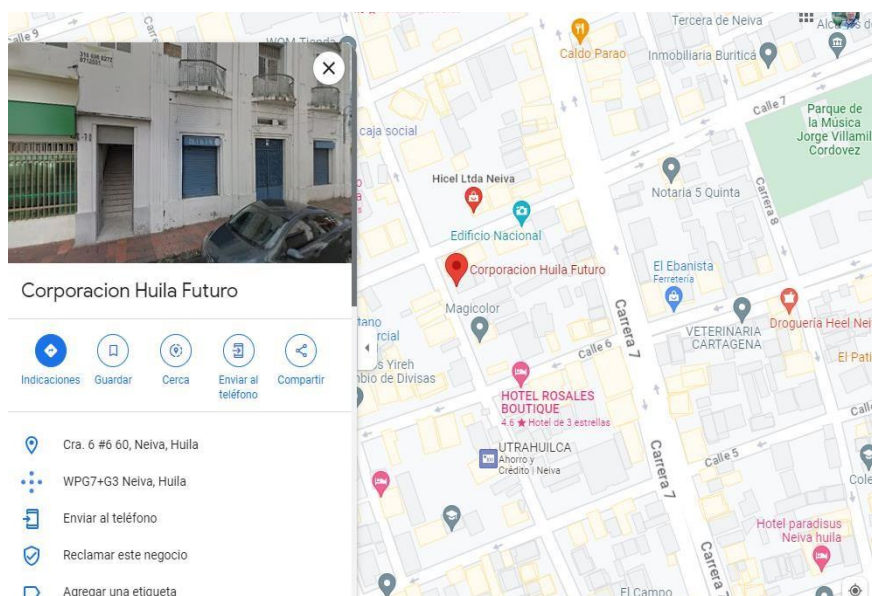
Calle 9
WOM Tienda
Caldo Parao
Tercera de Neiva
Alcaldía de
Inmobiliaria Buriticá
Calle 7
Parque de la Música Jorge Villamil Cordovez
caja social
Hicel Ltda Neiva
Notaria 5 Quinta
Carrera 8
Edificio Nacional
Corporacion Huila Futuro
El Ebanista
Ferretería
Magicolor
Carrera 7
VETERINARIA CARTAGENA
Droguería Heel Nei
Calle 6
El Pati
tano
rcial
s Yireh
bio de Divisas
HOTEL ROSALES BOUTIQUE
4.6 ★ Hotel de 3 estrellas
Calle
UTRAHUILCA
Ahorro y Crédito | Neiva
Carrera 7
Calle 5
Cole
Hotel paradisus Neiva huila
Carrera
El Campo

Corporacion Huila Futuro

Indicaciones
Guardar
Cerca
Enviar al teléfono
Compartir

Cra. 6 #6 60, Neiva, Huila
WPG7+G3 Neiva, Huila
Enviar al teléfono
Reclamar este negocio
Agregar una etiqueta